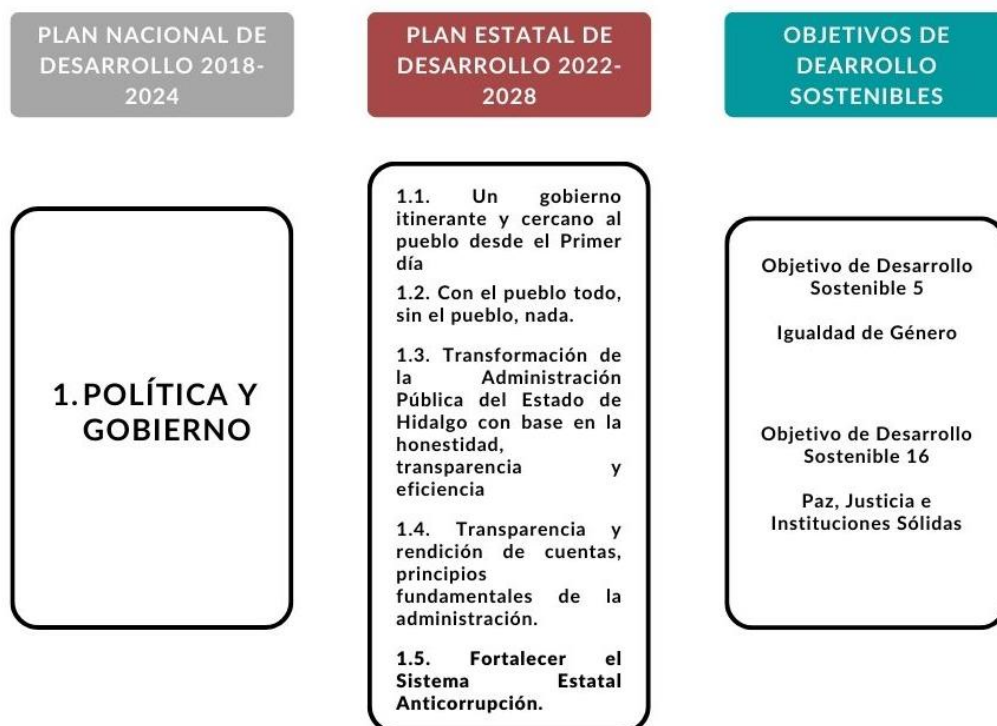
PLAN NACIONAL DE DESARROLLO 2018-2024

PLAN ESTATAL DE DESARROLLO 2022-2028

OBJETIVOS DE DEARROLLO SOSTENIBLES

1. POLÍTICA Y GOBIERNO

1.1. Un gobierno itinerante y cercano al pueblo desde el Primer día

1.2. Con el pueblo todo, sin el pueblo, nada.

1.3. Transformación de la Administración Pública del Estado de Hidalgo con base en la honestidad, transparencia y eficiencia

1.4. Transparencia y rendición de cuentas, principios fundamentales de la administración.

1.5. Fortalecer el Sistema Estatal Anticorrupción.

Objetivo de Desarrollo Sostenible 5

Igualdad de Género

Objetivo de Desarrollo Sostenible 16

Paz, Justicia e Instituciones Sólidas